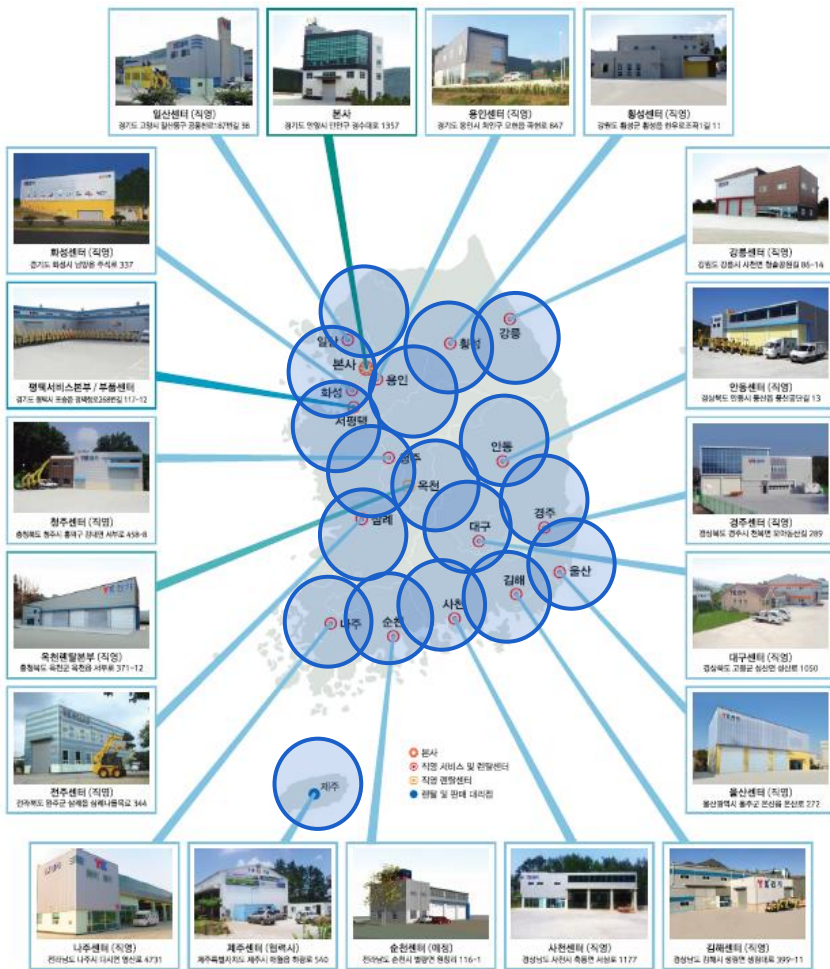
일산센터 (직영)
경기도 고양시 일산동구 공릉천로182번길 38

본사
경기도 안양시 단원구 광수대로 1357

용인센터 (직영)
경기도 용인시 처인구 모현읍 독현로 647

횡성센터 (직영)
강원도 횡성군 횡성읍 한우로프로파1길 11

화성센터 (직영)
경기도 화성시 남양읍 주석로 337

강릉센터 (직영)
강원도 강릉시 사천면 청솔공원길 86-14

평택서비스본부 / 부품센터
경기도 평택시 포승읍 평택항로268번길 117-12

안동센터 (직영)
경상북도 안동시 풍산읍 풍산공단길 13

청주센터 (직영)
충청북도 청주시 흥덕구 강내면 서부로 458-8

경주센터 (직영)
경상북도 경주시 천북면 모아동산길 289

옥천렌탈본부 (직영)
충청북도 옥천군 옥천읍 서부로 371-12

대구센터 (직영)
경상북도 고령군 성산면 성산로 1050

전주센터 (직영)
전라북도 완주군 삼례읍 삼례나들목로 344

울산센터 (직영)
울산광역시 울주군 온산읍 온산로 272

일산
본사
용인
횡성
강릉
화성
서평택
안동
청주
옥천
경주
대구
김제
울산
김해
나주
순천
사천
제주

본사
직영 서비스 및 렌탈센터
직영 렌탈센터
렌탈 및 판매 대리점

나주센터 (직영)
전라남도 나주시 다시면 영신로 4731

제주센터 (협력사)
제주특별자치도 제주시 하월읍 하원로 540

순천센터 (예정)
전라남도 순천시 별량면 원창리 116-1

사천센터 (직영)
경상남도 사천시 축동면 서성로 1177

김해센터 (직영)
경상남도 김해시 생림면 생림대로 399-11